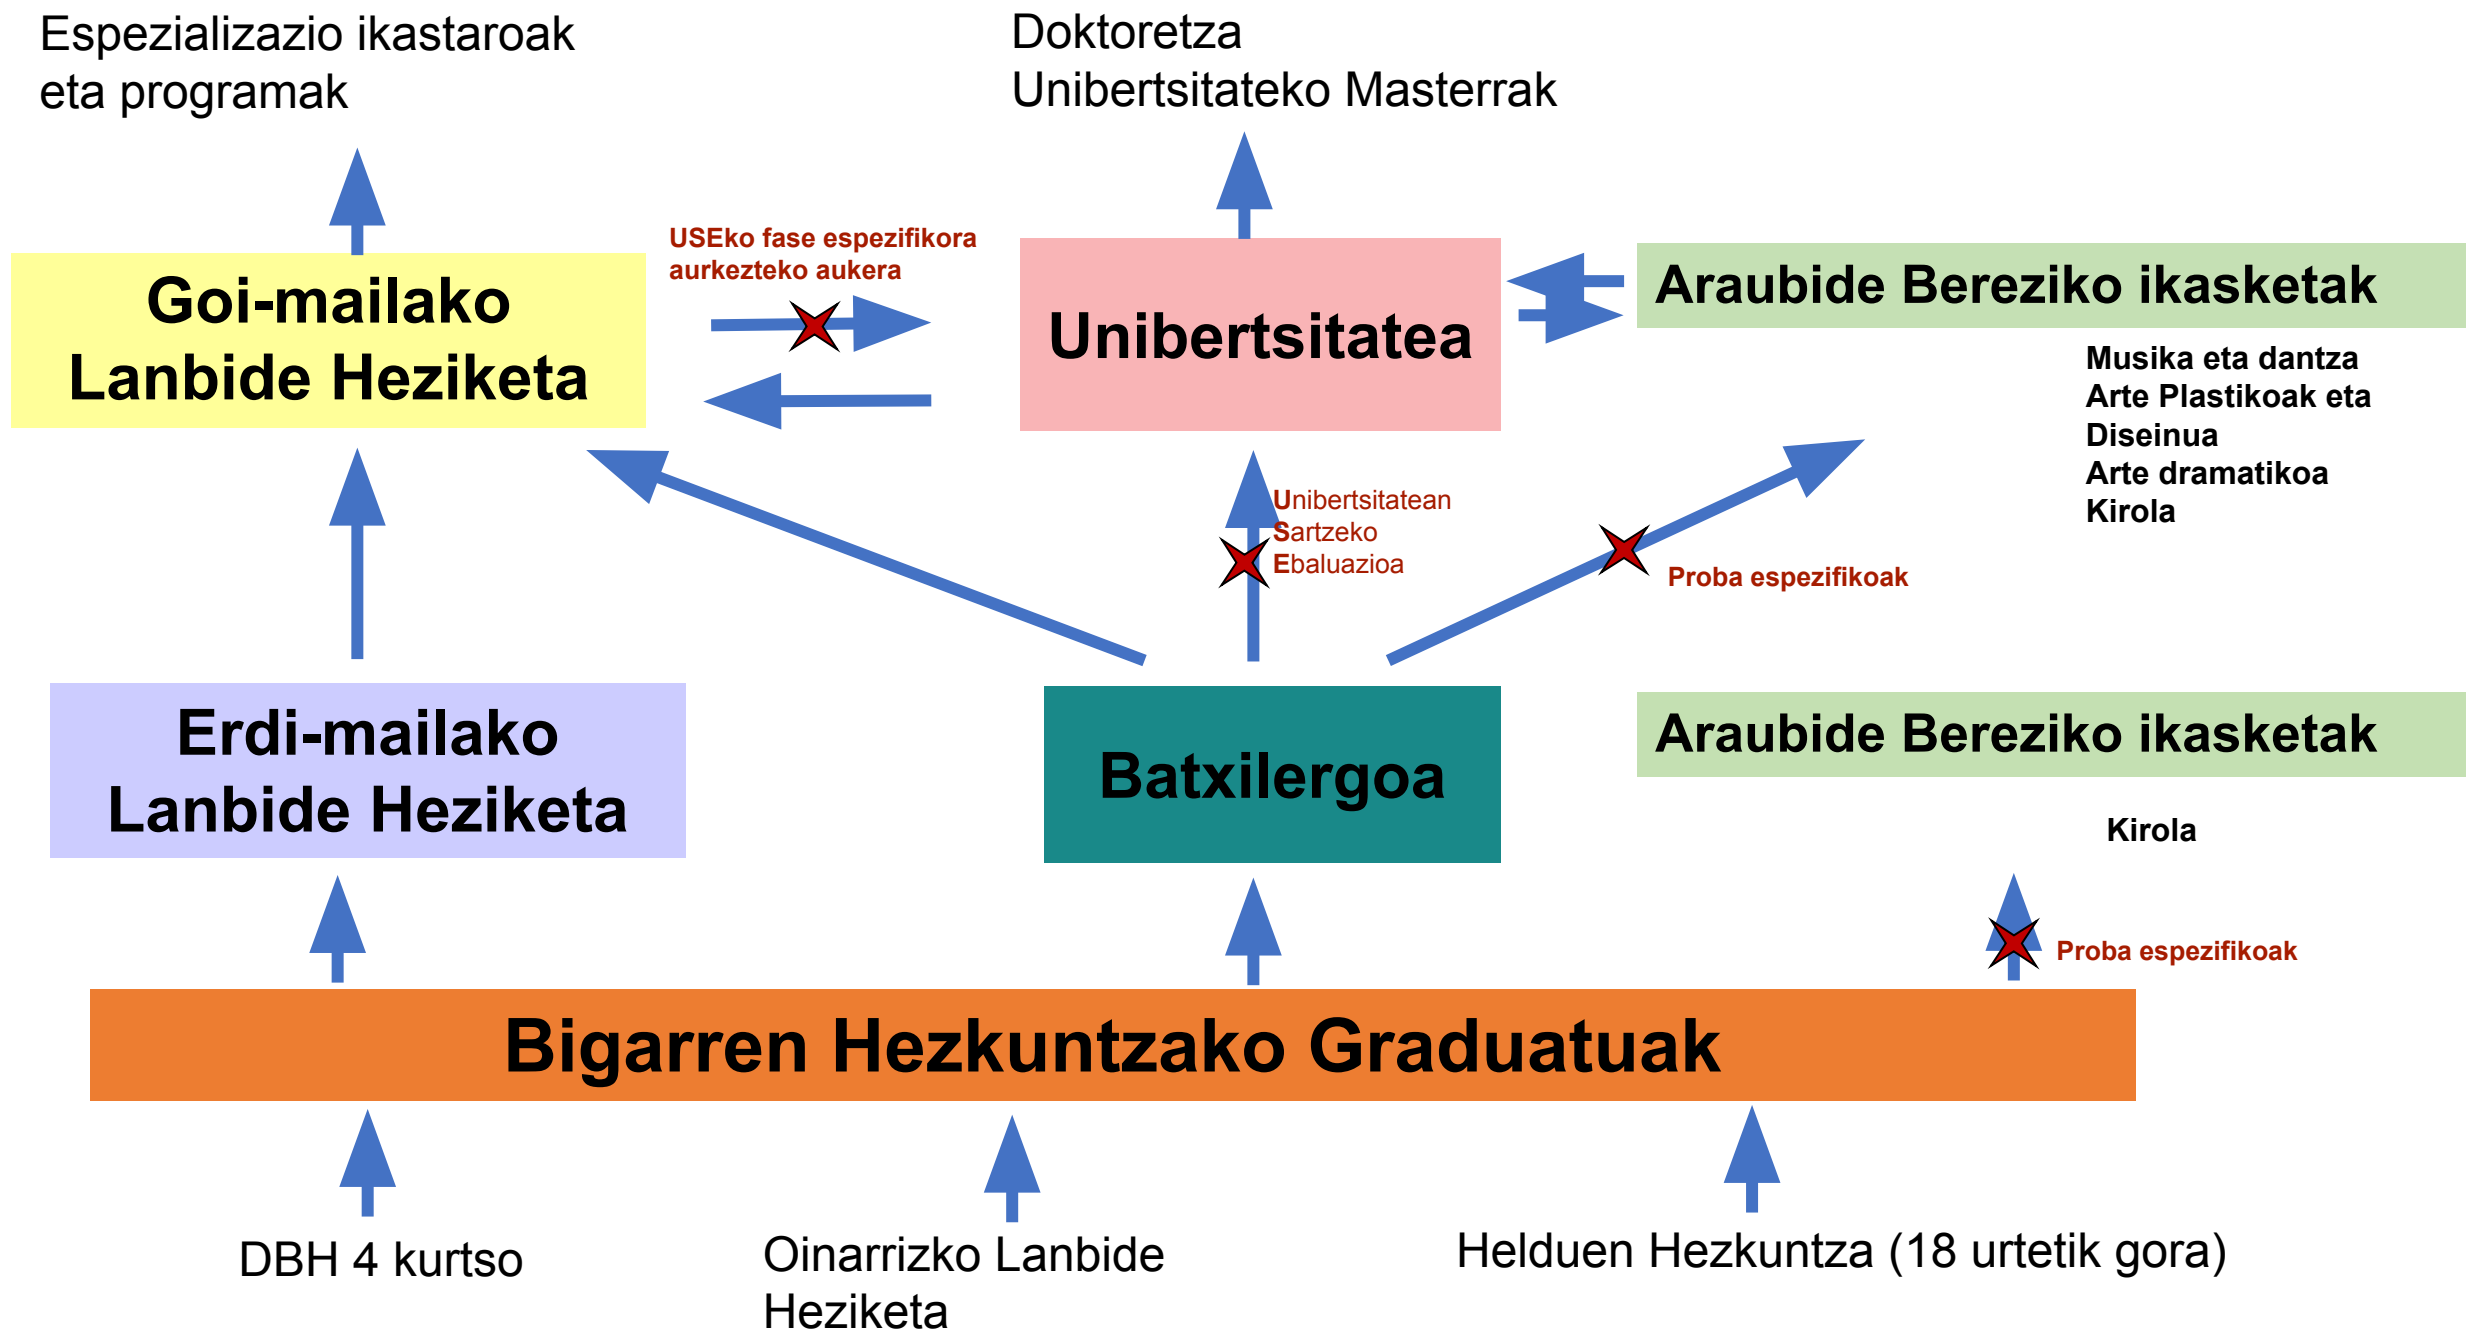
Espezializazio ikastaroak eta programak

Doktoretza
Unibertsitateko Masterrak

USEko fase espezifikora aurkezteko aukera

Goi-mailako Lanbide Heziketa

Unibertsitatea

Araubide Bereziko ikasketak

Musika eta dantza
Arte Plastikoak eta Diseinua
Arte dramatikoa
Kirola

Unibertsitatean Sartzeko Ebaluazioa

Proba espezifikoak

Erdi-mailako Lanbide Heziketa

Batxilergoa

Araubide Bereziko ikasketak

Kirola

Proba espezifikoak

Bigarren Hezkuntzako Graduatuak

DBH 4 kurtso

Oinarrizko Lanbide Heziketa

Helduen Hezkuntza (18 urtetik gora)